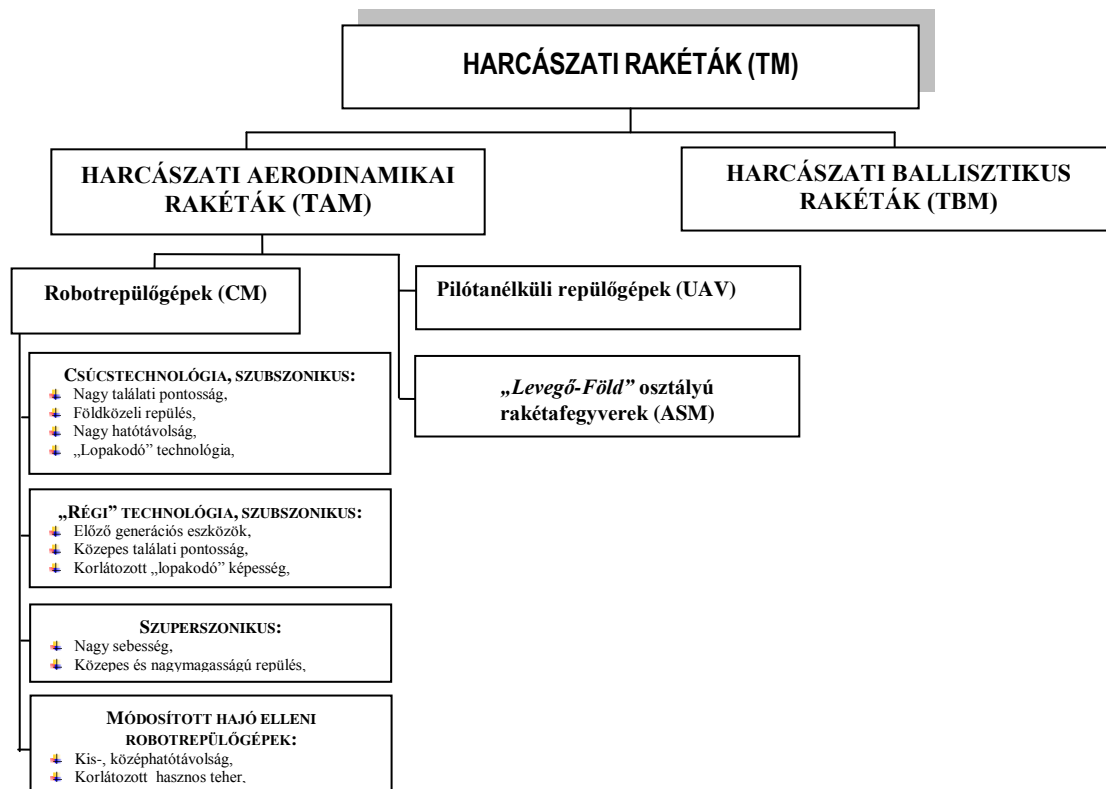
HARCÁSZATI RAKÉTÁK (TM)

HARCÁSZATI AERODINAMIKAI RAKÉTÁK (TAM)

HARCÁSZATI BALLISZTIKUS RAKÉTÁK (TBM)

Robotrepülőgépek (CM)

Pilótanélküli repülőgépek (UAV)

„Levegő-Föld” osztályú rakétafegyverek (ASM)

CSÚCSTECHNOLÓGIA, SZUBSZONIKUS:
Nagy találati pontosság,
Földközeli repülés,
Nagy hatótávolság,
„Lopakodó” technológia,

„RÉGI” TECHNOLÓGIA, SZUBSZONIKUS:
Előző generációs eszközök,
Közepes találati pontosság,
Korlátozott „lopakodó” képesség,

SZUPERSZONIKUS:
Nagy sebesség,
Közepes és nagymagasságú repülés,

MÓDOSÍTOTT HAJÓ ELLENI ROBOTREPÜLŐGÉPEK:
Kis-, középhatótávolság,
Korlátozott hasznos teher,